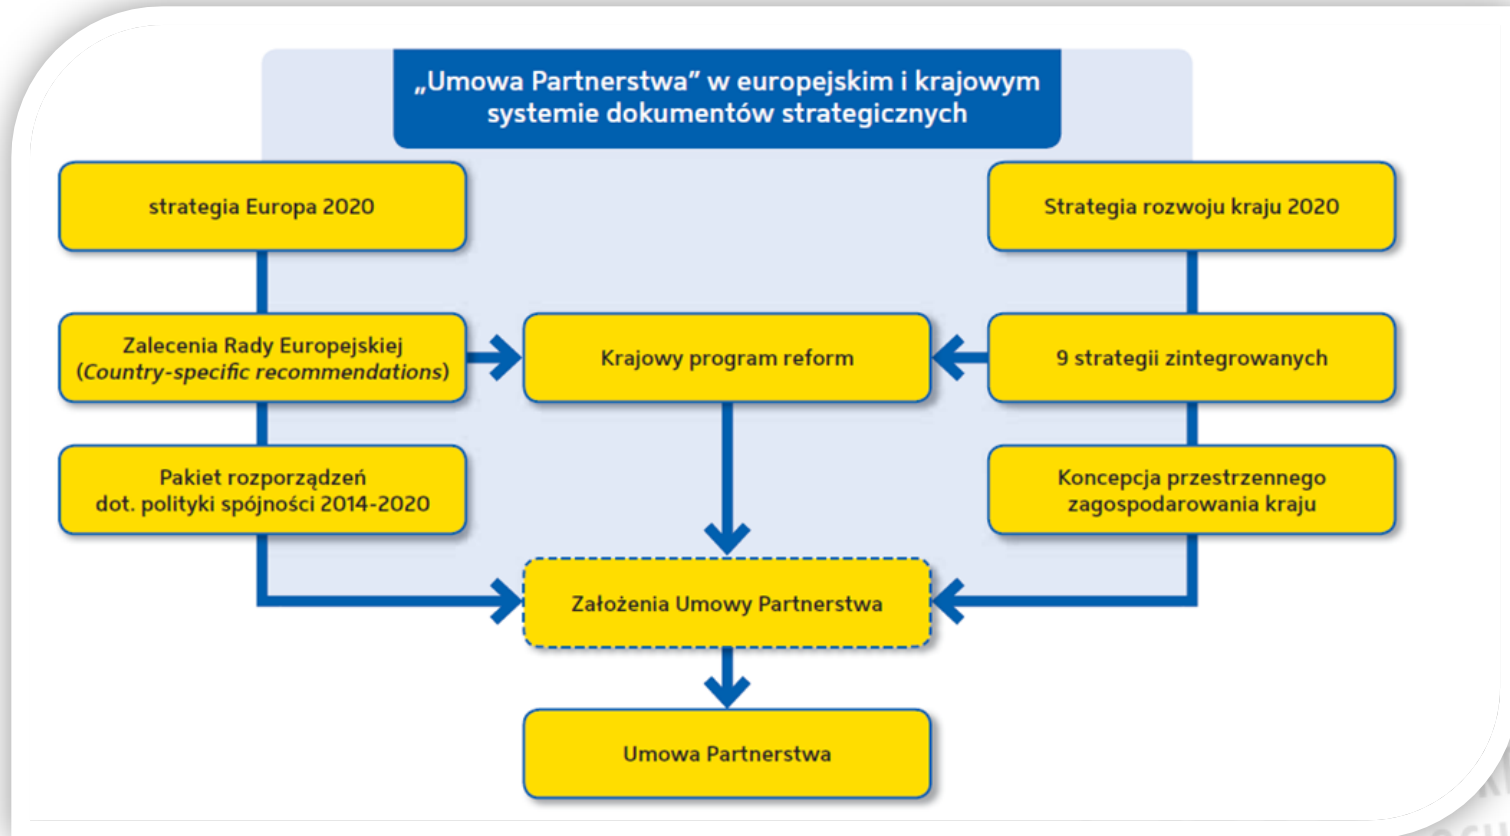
„Umowa Partnerstwa” w europejskim i krajowym systemie dokumentów strategicznych

strategia Europa 2020

Strategia rozwoju kraju 2020

Zalecenia Rady Europejskiej (*Country-specific recommendations*)

Krajowy program reform

9 strategii zintegrowanych

Pakiet rozporządzeń dot. polityki spójności 2014-2020

Koncepcja przestrzennego zagospodarowania kraju

Założenia Umowy Partnerstwa

Umowa Partnerstwa